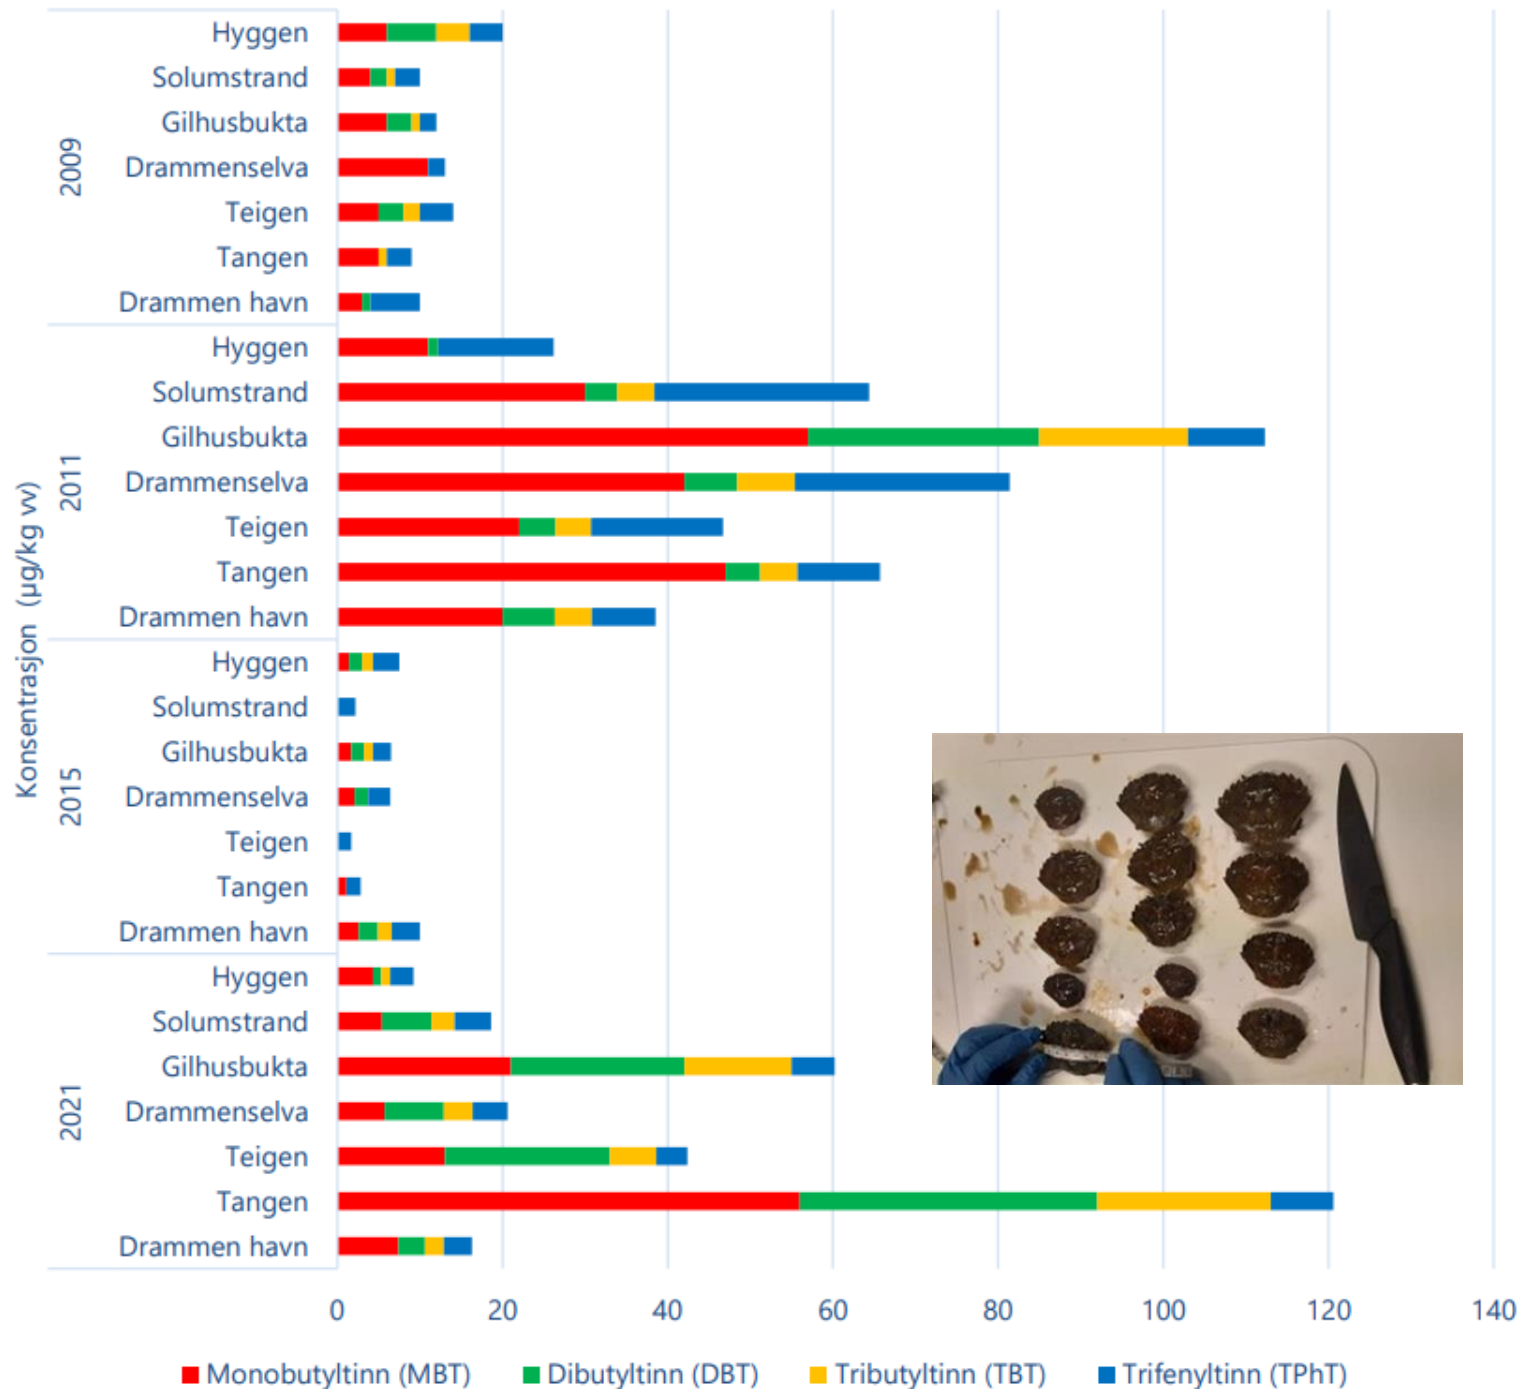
Konsentrasjon (µg/kg vv)

2009
Hyggen
Solumstrand
Gilhusbukta
Drammenselva
Teigen
Tangen
Drammen havn

2011
Hyggen
Solumstrand
Gilhusbukta
Drammenselva
Teigen
Tangen
Drammen havn

2015
Hyggen
Solumstrand
Gilhusbukta
Drammenselva
Teigen
Tangen
Drammen havn

2021
Hyggen
Solumstrand
Gilhusbukta
Drammenselva
Teigen
Tangen
Drammen havn

0 20 40 60 80 100 120 140

Monobutyltinn (MBT) Dibutyltinn (DBT) Tributyltinn (TBT) Trifenyltinn (TPhT)